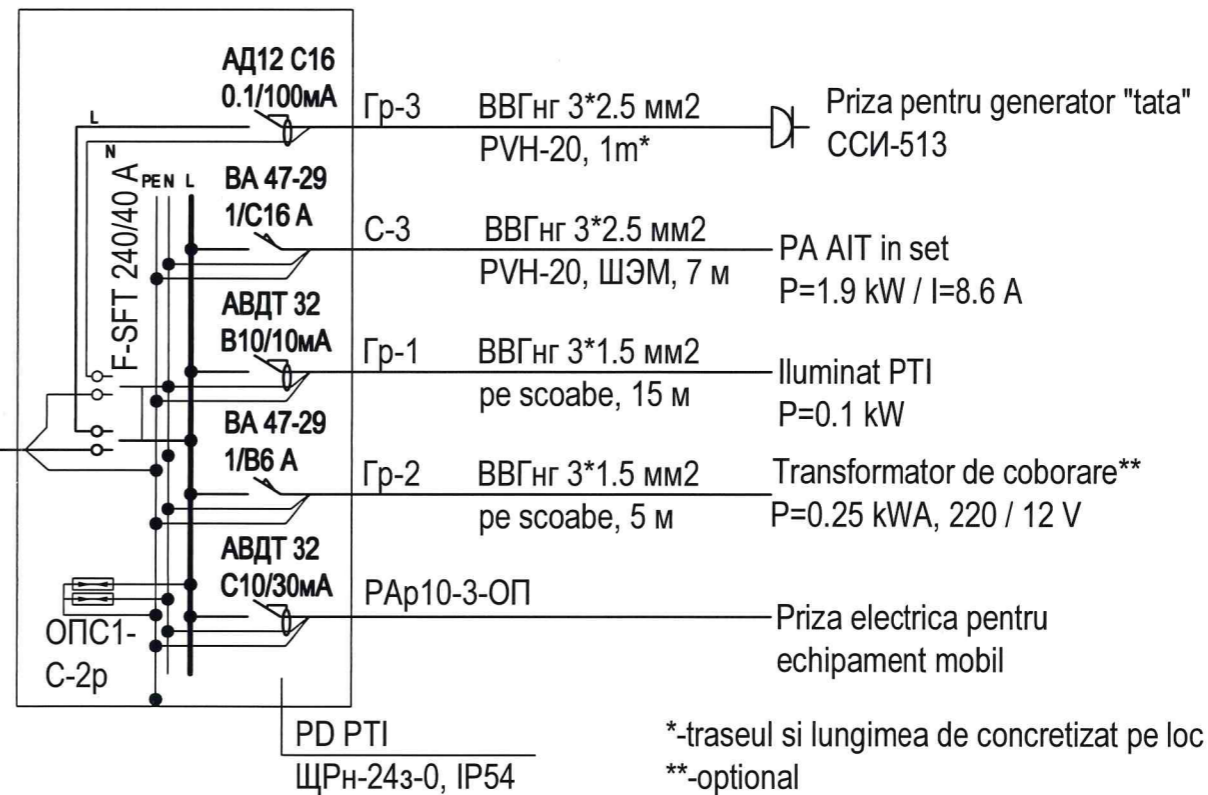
АД12 С16
0.1/100мА
L
N
PE N L
F-SFT 240/40 A
ВА 47-29
1/С16 А
АВДТ 32
В10/10мА
ВА 47-29
1/В6 А
АВДТ 32
С10/30мА
ОПС1-С-2р

Гр-3 ВВГнг 3*2.5 мм2
PVH-20, 1m*
Priza pentru generator "tata"
ССИ-513

С-3 ВВГнг 3*2.5 мм2
PVH-20, ШЭМ, 7 м
PA AIT in set
P=1.9 kW / I=8.6 A

Гр-1 ВВГнг 3*1.5 мм2
pe scoabe, 15 м
Iluminat PTI
P=0.1 kW

Гр-2 ВВГнг 3*1.5 мм2
pe scoabe, 5 м
Transformator de coborare**
P=0.25 kWA, 220 / 12 V

РАр10-3-ОП
Priza electrica pentru echipament mobil

PD PTI
ЩРн-24з-0, IP54

*-traseul si lungimea de concretizat pe loc
**-optional